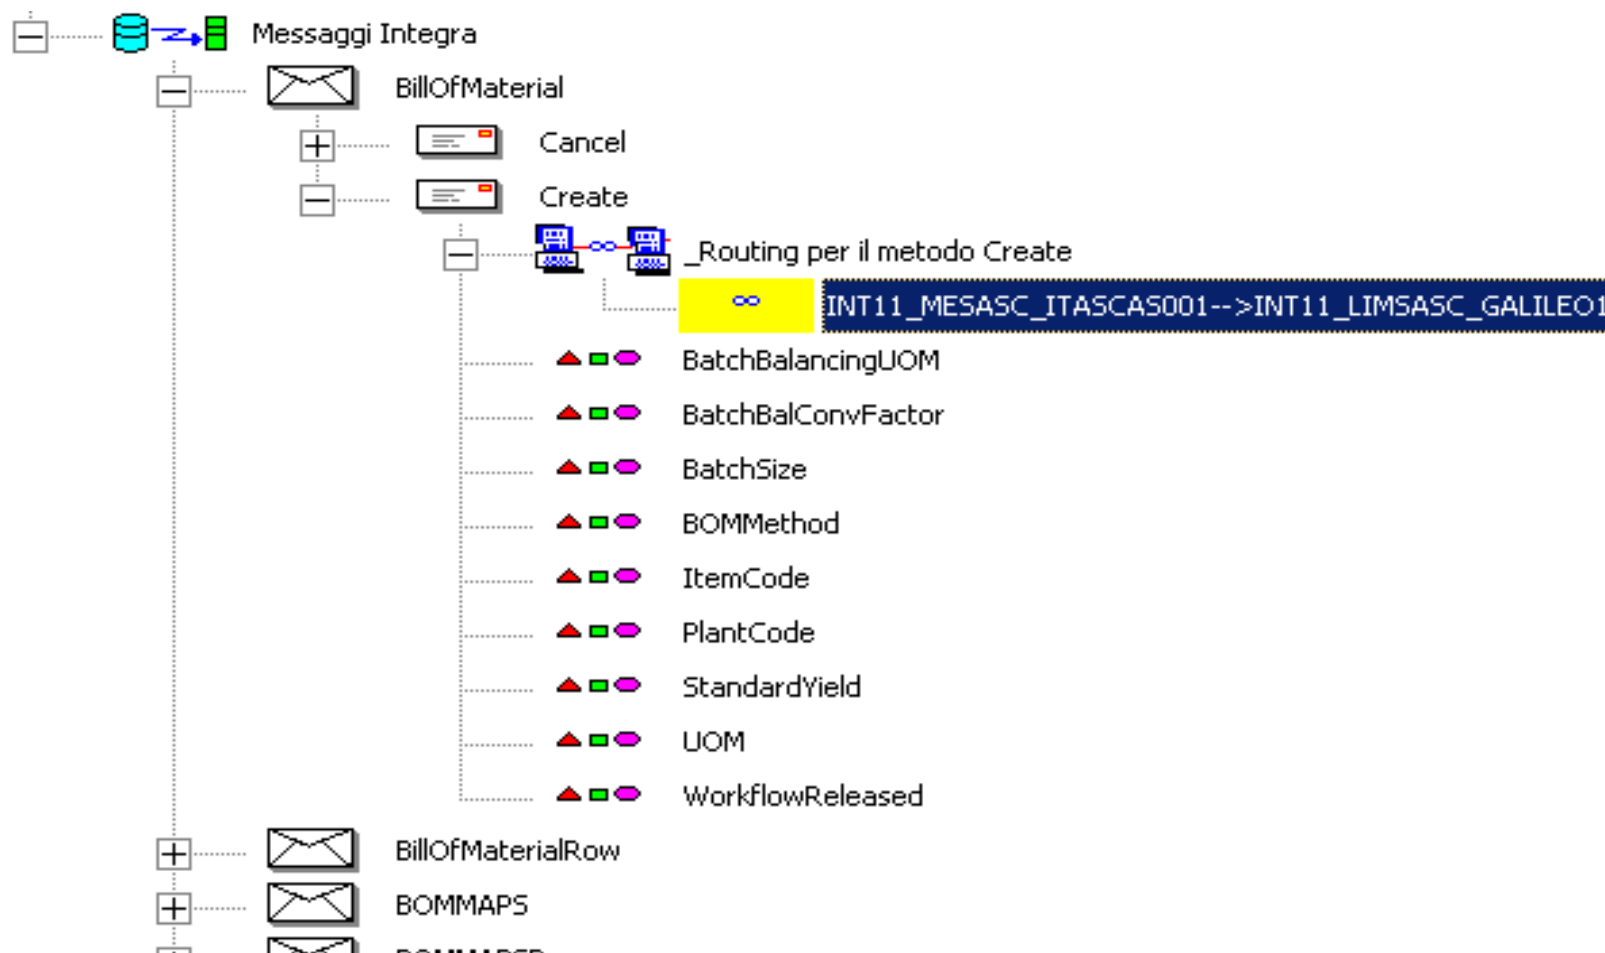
Messaggi Integra
BillOfMaterial
Cancel
Create
_Routing per il metodo Create
INT11_MESASC_ITASCAS001-->INT11_LIMSASC_GALILEO1
BatchBalancingUOM
BatchBalConvFactor
BatchSize
BOMMethod
ItemCode
PlantCode
StandardYield
UOM
WorkflowReleased
BillOfMaterialRow
BOMMAPS
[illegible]